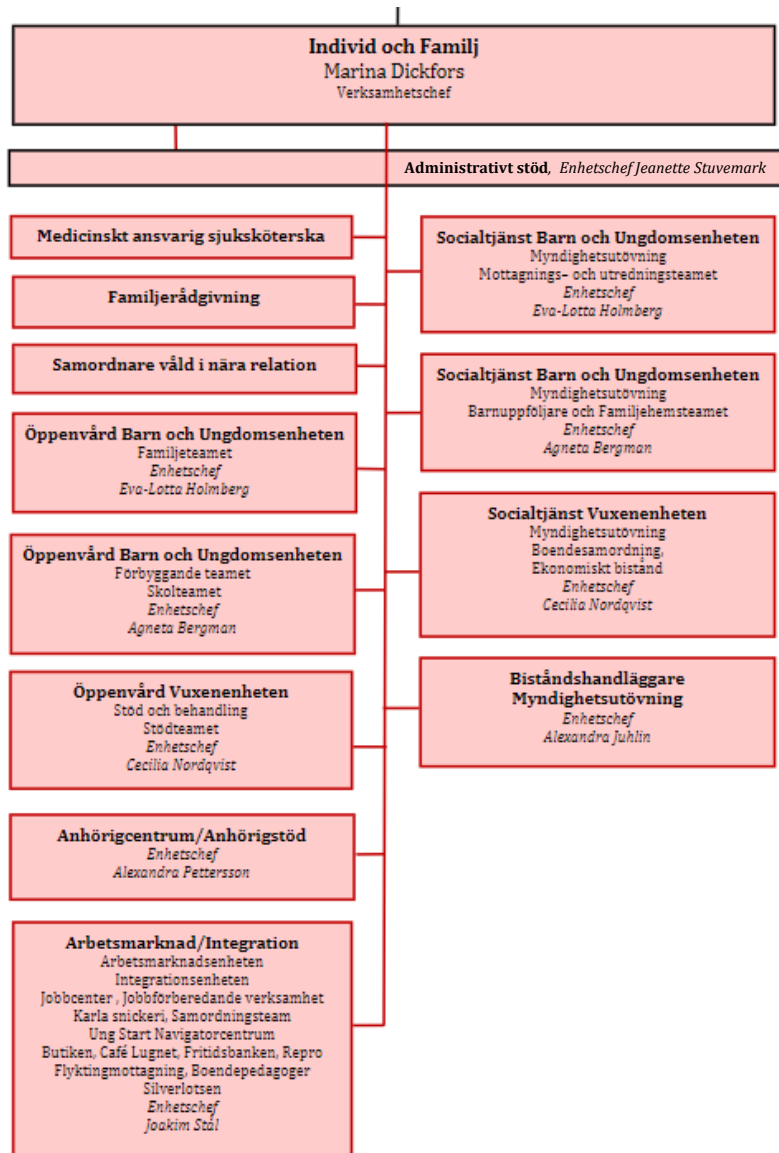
Individ och Familj
Marina Dickfors
Verksamhetschef

Administrativt stöd, Enhetschef Jeanette Stuvemark

Medicinskt ansvarig sjuksköterska

Familjerådgivning

Samordnare våld i nära relation

Öppenvård Barn och Ungdomsenheten
Familjeteamet
Enhetschef
Eva-Lotta Holmberg

Öppenvård Barn och Ungdomsenheten
Förbyggande teamet
Skolteamet
Enhetschef
Agneta Bergman

Öppenvård Vuxenenheten
Stöd och behandling
Stödteamet
Enhetschef
Cecilia Nordqvist

Anhörigcentrum/Anhörigstöd
Enhetschef
Alexandra Pettersson

Arbetsmarknad/Integration
Arbetsmarknadsenheten
Integrationsenheten
Jobbcenter , Jobbförberedande verksamhet
Karla snickeri, Samordningsteam
Ung Start Navigatorcentrum
Butiken, Café Lugnet, Fritidsbanken, Repro
Flyktingmottagning, Boendepedagoger
Silverlotsen
Enhetschef
Joakim Stål

Socialtjänst Barn och Ungdomsenheten
Myndighetsutövning
Mottagnings- och utredningsteamet
Enhetschef
Eva-Lotta Holmberg

Socialtjänst Barn och Ungdomsenheten
Myndighetsutövning
Barnuppföljare och Familjehemsteamet
Enhetschef
Agneta Bergman

Socialtjänst Vuxenenheten
Myndighetsutövning
Boendesamordning,
Ekonomiskt bistånd
Enhetschef
Cecilia Nordqvist

Biståndshandläggare
Myndighetsutövning
Enhetschef
Alexandra Juhlin